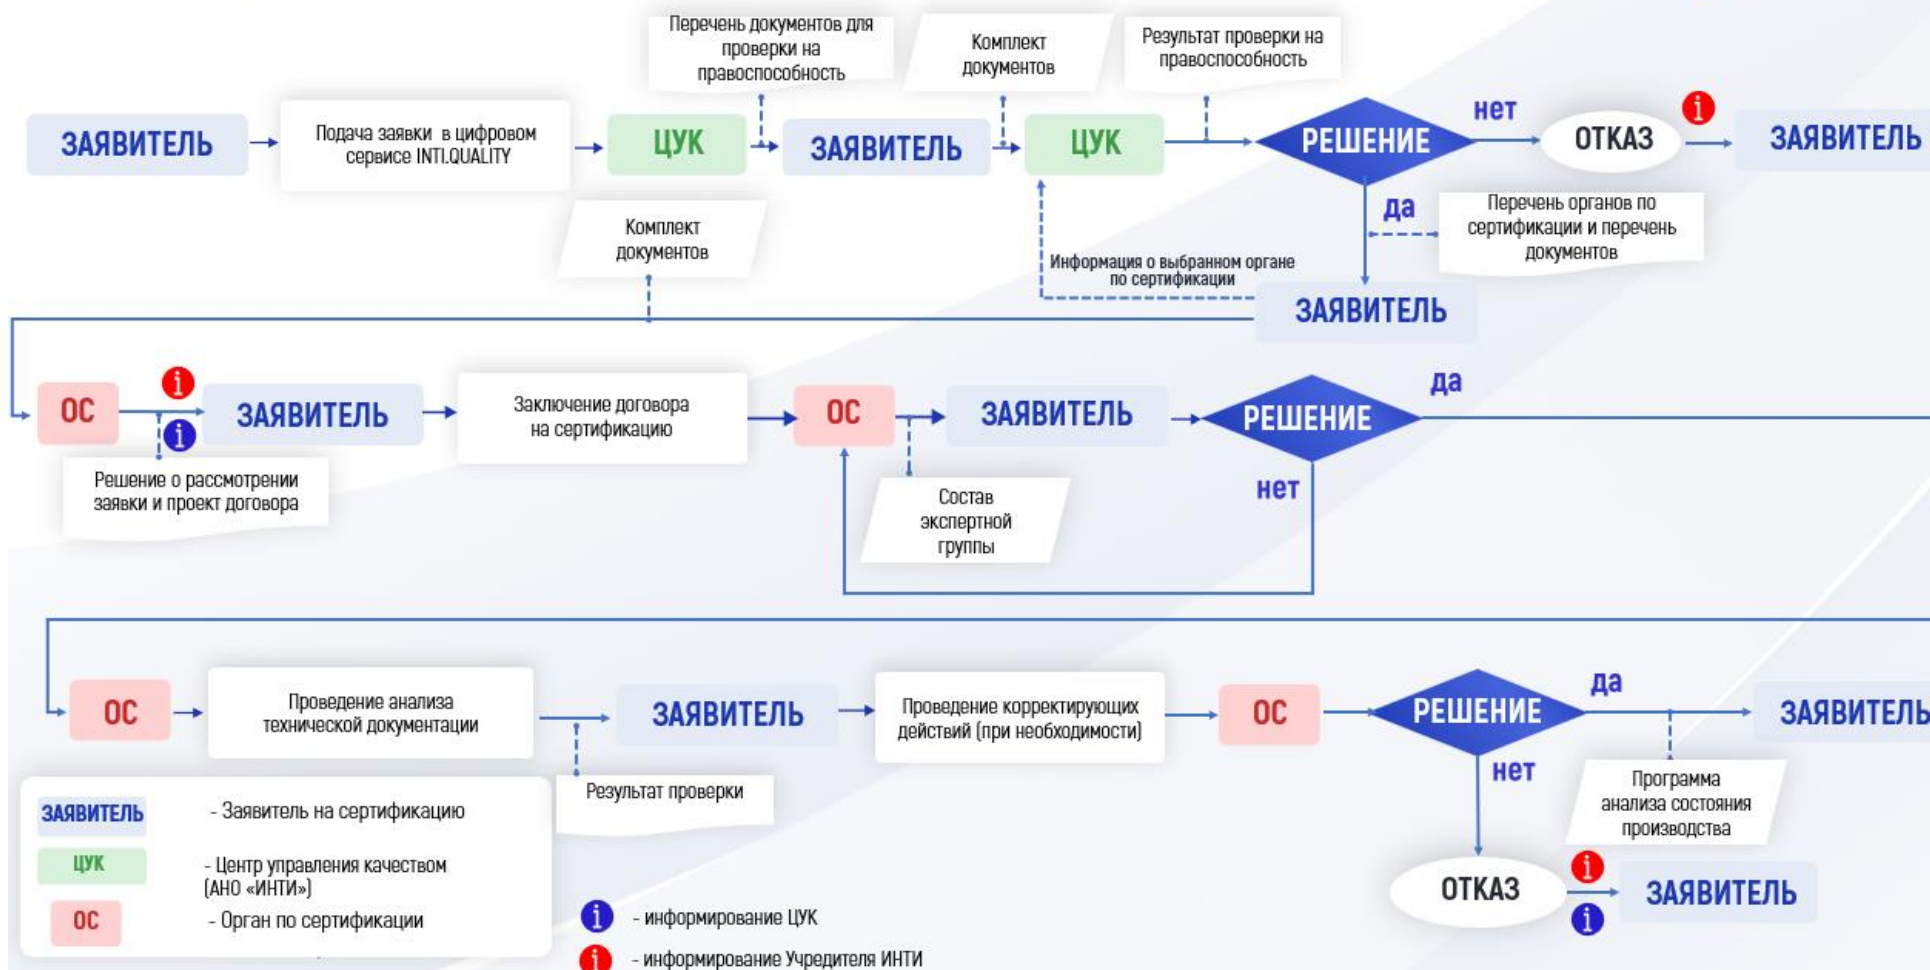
Перечень документов для проверки на правоспособность

Комплект документов

Результат проверки на правоспособность

ЗАЯВИТЕЛЬ

Подача заявки в цифровом сервисе INTI.QUALITY

ЦУК

ЗАЯВИТЕЛЬ

ЦУК

РЕШЕНИЕ

нет

ОТКАЗ

ЗАЯВИТЕЛЬ

да

Перечень органов по сертификации и перечень документов

Комплект документов

Информация о выбранном органе по сертификации

ЗАЯВИТЕЛЬ

ОС

ЗАЯВИТЕЛЬ

Заключение договора на сертификацию

ОС

ЗАЯВИТЕЛЬ

РЕШЕНИЕ

да

Решение о рассмотрении заявки и проект договора

нет

Состав экспертной группы

ОС

Проведение анализа технической документации

ЗАЯВИТЕЛЬ

Проведение корректирующих действий (при необходимости)

ОС

РЕШЕНИЕ

да

ЗАЯВИТЕЛЬ

нет

Результат проверки

Программа анализа состояния производства

ЗАЯВИТЕЛЬ - Заявитель на сертификацию

ЦУК - Центр управления качеством (АНО «ИНТИ»)

ОС - Орган по сертификации

ОТКАЗ

ЗАЯВИТЕЛЬ

- информирование ЦУК

- информирование Учредителя ИНТИ